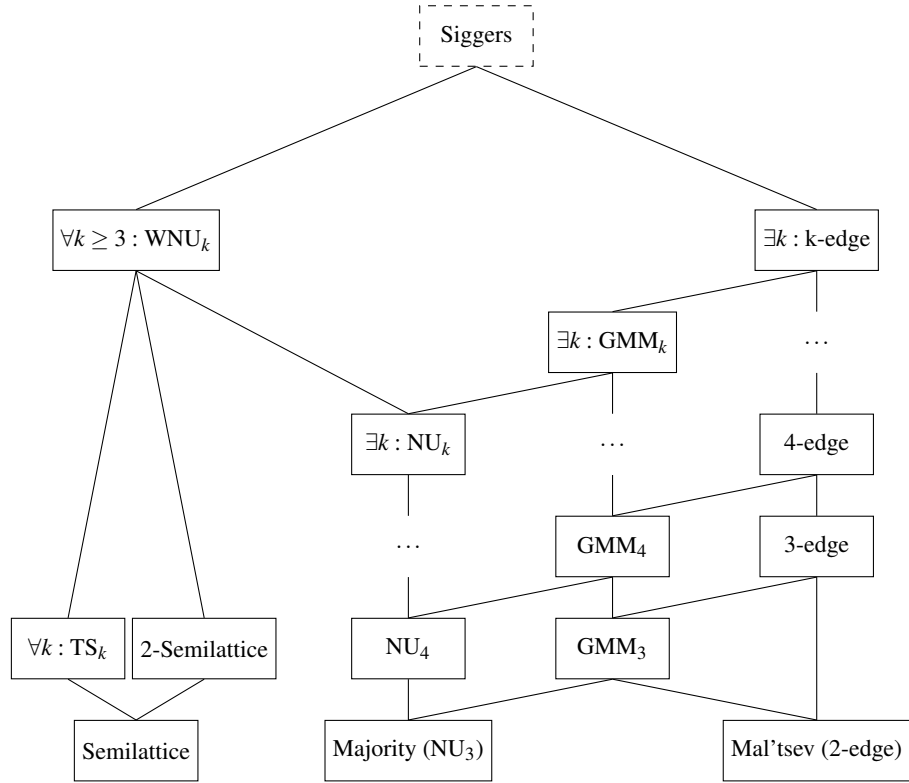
Siggers

$\forall k \geq 3 : \text{WNU}_k$

$\exists k$ : k-edge

$\exists k : \text{GMM}_k$

$\cdots$

$\exists k : \text{NU}_k$

$\cdots$

4-edge

$\cdots$

$\text{GMM}_4$

3-edge

$\forall k : \text{TS}_k$

2-Semilattice

$\text{NU}_4$

$\text{GMM}_3$

Semilattice

Majority ($\text{NU}_3$)

Mal'tsev (2-edge)